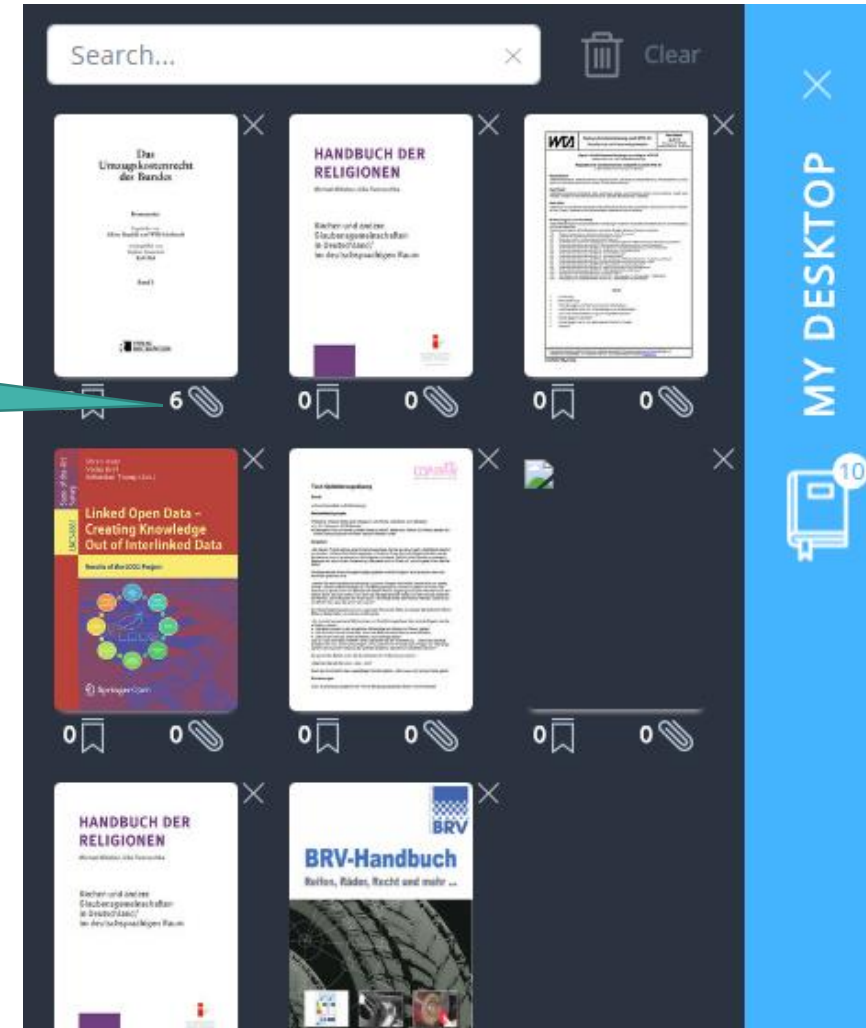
Search...

Clear

MY DESKTOP

10

Das Umsatzsteuerrecht der Bundes

HANDBUCH DER RELIGIONEN

Kirchen und andere Glaubensgemeinschaften in Deutschland / im deutschsprachigen Raum

WTA

6 0 0 0 0 0

Linked Open Data – Creating Knowledge Out of Interlinked Data

Results of the LOD2 Project

Springer Open

0 0 0 0 0 0

HANDBUCH DER RELIGIONEN

Kirchen und andere Glaubensgemeinschaften in Deutschland / im deutschsprachigen Raum

BRV

BRV-Handbuch

Reifen, Räder, Recht und mehr ...